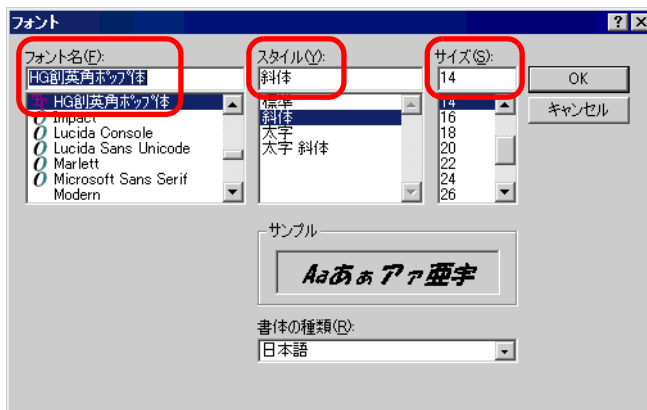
フォント

フォント名(F):
HG創英角ﾎﾟｯﾌﾟ体
HG創英角ﾎﾟｯﾌﾟ体
Impact
Lucida Console
Lucida Sans Unicode
Marlett
Microsoft Sans Serif
Modern

スタイル(Y):
斜体
標準
斜体
太字
太字 斜体

サイズ(S):
14
14
16
18
20
22
24
26

OK
キャンセル

サンプル
Aaあぁアァ亜宇

書体の種類(R):
日本語